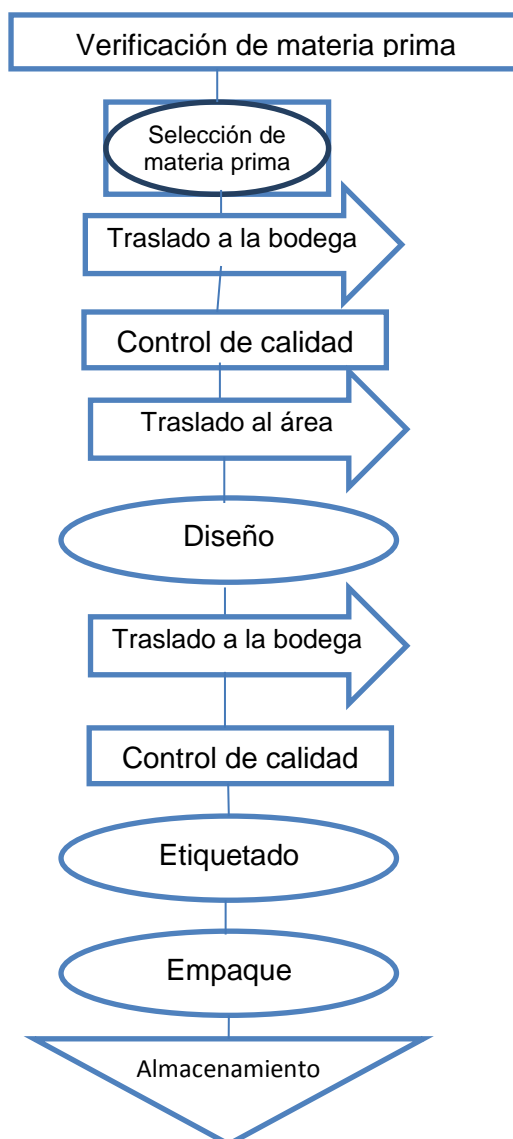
Verificación de materia prima

Selección de materia prima

Traslado a la bodega

Control de calidad

Traslado al área

Diseño

Traslado a la bodega

Control de calidad

Etiquetado

Empaque

Almacenamiento